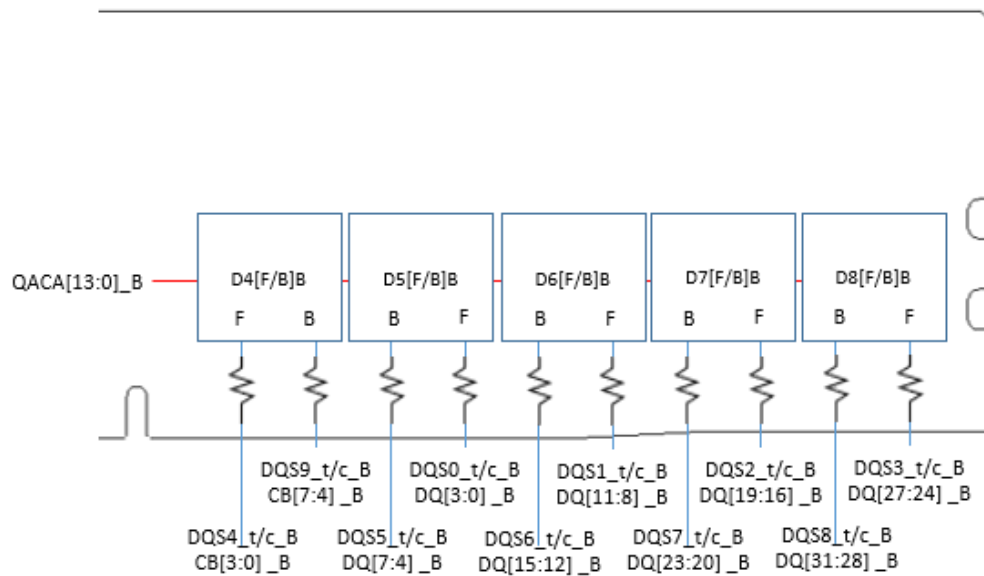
QACA[13:0]_B

D4[F/B]B
F B

D5[F/B]B
B F

D6[F/B]B
B F

D7[F/B]B
B F

D8[F/B]B
B F

DQS9_t/c_B
CB[7:4] _B

DQS0_t/c_B
DQ[3:0] _B

DQS1_t/c_B
DQ[11:8] _B

DQS2_t/c_B
DQ[19:16] _B

DQS3_t/c_B
DQ[27:24] _B

DQS4_t/c_B
CB[3:0] _B

DQS5_t/c_B
DQ[7:4] _B

DQS6_t/c_B
DQ[15:12] _B

DQS7_t/c_B
DQ[23:20] _B

DQS8_t/c_B
DQ[31:28] _B